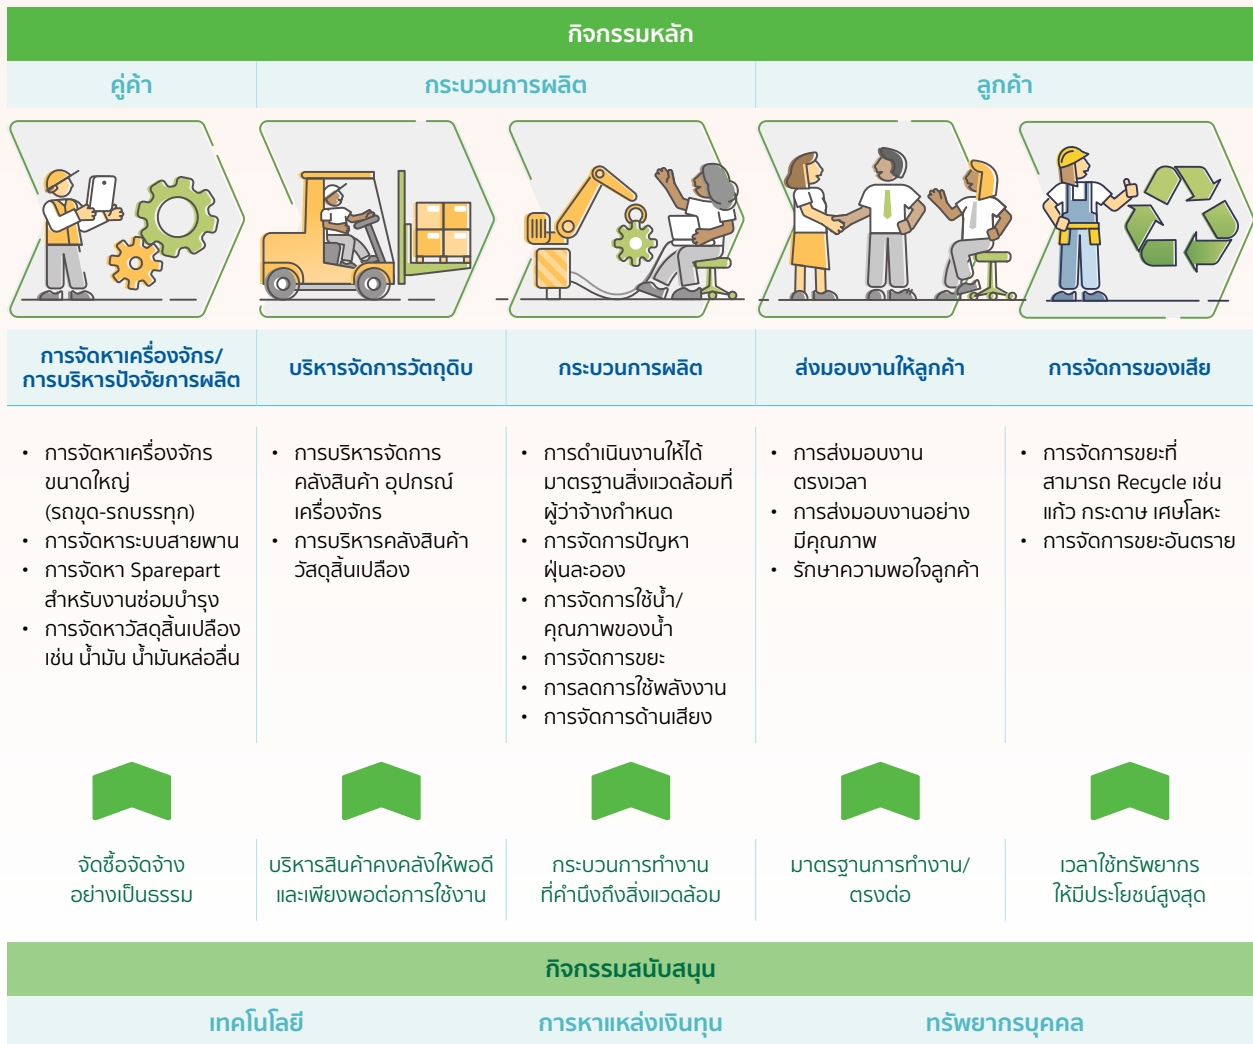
กิจกรรมหลัก

คู่ค้า

กระบวนการผลิต

ลูกค้า

การจัดหาเครื่องจักร/ การบริหารปัจจัยการผลิต

บริหารจัดการวัตถุดิบ

กระบวนการผลิต

ส่งมอบงานให้ลูกค้า

การจัดการของเสีย

• การจัดหาเครื่องจักรขนาดใหญ่ (รถขุด-รถบรรทุก)
• การจัดหาระบบสายพาน
• การจัดหา Sparepart สำหรับงานซ่อมบำรุง
• การจัดหาวัสดุสิ้นเปลือง เช่น น้ำมัน น้ำมันหล่อลื่น

• การบริหารจัดการคลังสินค้า อุปกรณ์เครื่องจักร
• การบริหารคลังสินค้าวัสดุสิ้นเปลือง

• การดำเนินงานให้ได้มาตรฐานสิ่งแวดล้อมที่ผู้ว่าจ้างกำหนด
• การจัดการปัญหาฝุ่นละออง
• การจัดการใช้น้ำ/ คุณภาพของน้ำ
• การจัดการขยะ
• การลดการใช้พลังงาน
• การจัดการด้านเสียง

• การส่งมอบงานตรงเวลา
• การส่งมอบงานอย่างมีคุณภาพ
• รักษาความพอใจลูกค้า

• การจัดการขยะที่สามารถ Recycle เช่น แก้ว กระดาษ เศษโลหะ
• การจัดการขยะอันตราย

จัดซื้อจัดจ้างอย่างเป็นธรรม

บริหารสินค้าคงคลังให้พอดีและเพียงพอต่อการใช้งาน

กระบวนการทำงานที่คำนึงถึงสิ่งแวดล้อม

มาตรฐานการทำงาน/ ตรงต่อ

เวลาใช้ทรัพยากรให้มีประโยชน์สูงสุด

กิจกรรมสนับสนุน

เทคโนโลยี

การหาแหล่งเงินทุน

ทรัพยากรบุคคล